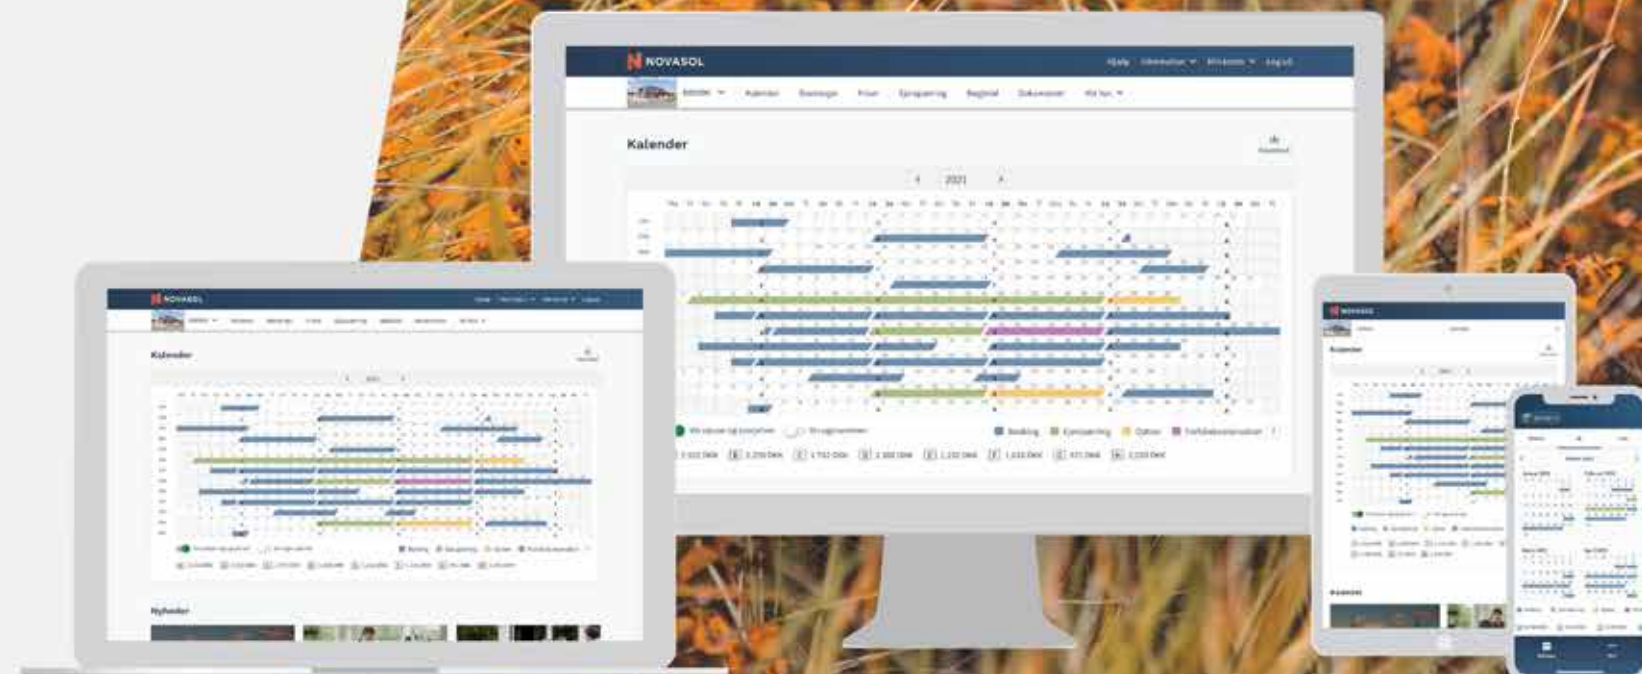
NOVASOL

Hjælp Information Min konto Log ud

Kalender Bookinger Priser Ejerspærring Regnskab Dokumenter Mit hus

Kalender

2021

Booking Ejerspærring Option

NOVASOL

Kalender

Nyheder

NOVASOL

Kalender

Kalender